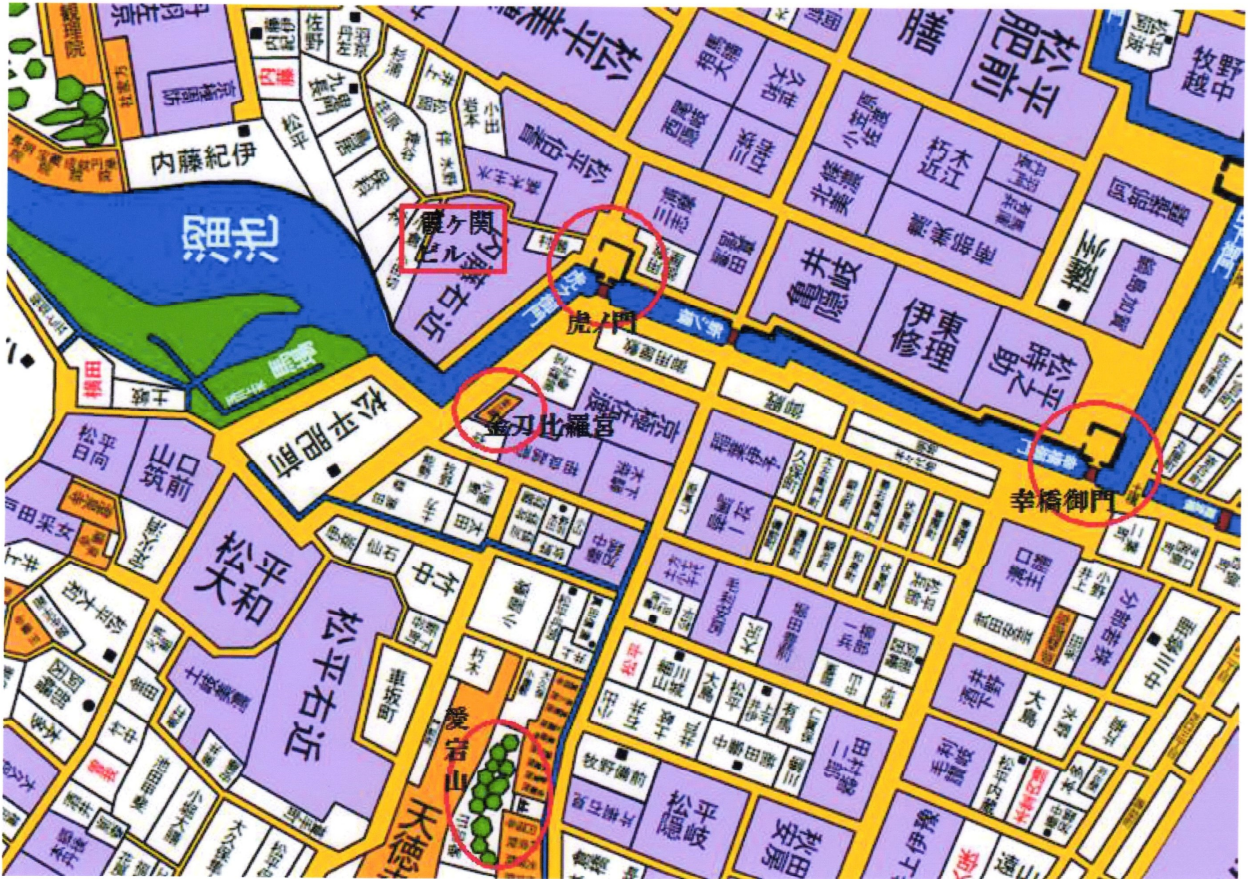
霞ヶ関ビル

虎ノ門

金刀比羅宮

幸橋御門

愛宕山

溜池

内藤紀伊

松平美濃

松平肥前

松平右近

松平大和

松平右近

亀井隠岐

伊東修理

松平駿河

平松隠岐

秋田安房

牧野

天徳寺

有馬

宗対馬

山口筑前

松平土佐

大和

井伊

酒井

松平